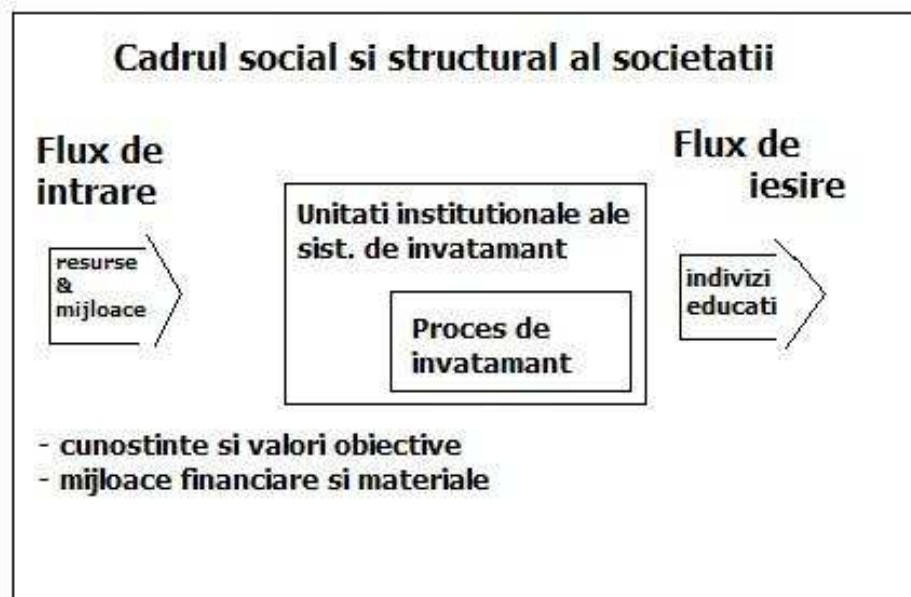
Cadrul social si structural al societatii

Flux de intrare

resurse & mijloace

Unitati institutionale ale sist. de invatamant

Proces de invatamant

Flux de iesire

indivizi educati

- cunostinte si valori obiective
- mijloace financiare si materiale